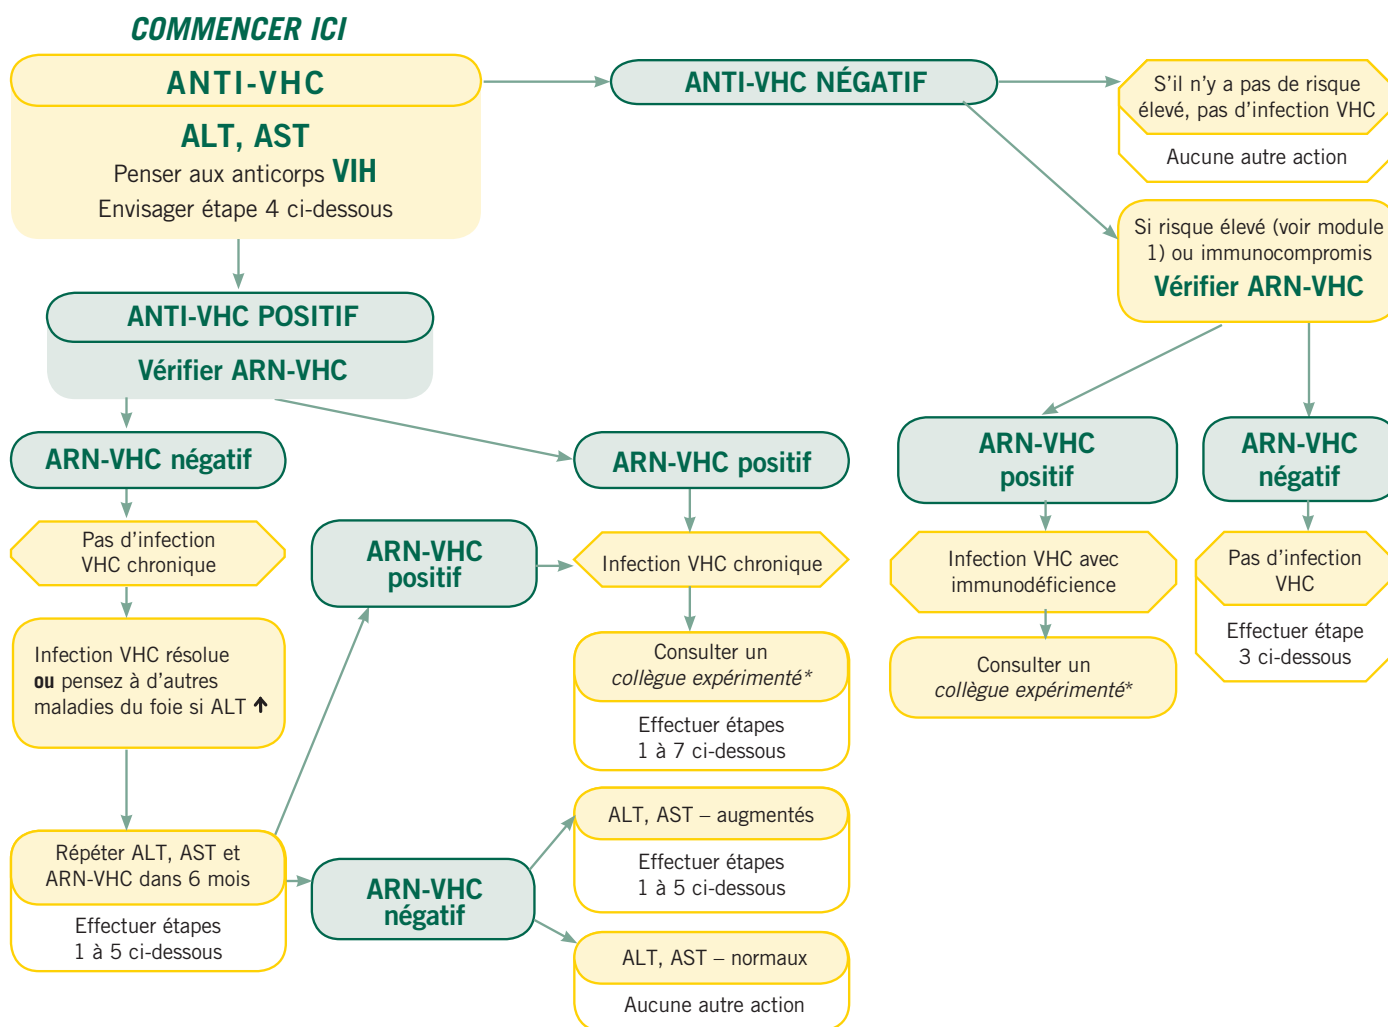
COMMENCER ICI

ANTI-VHC

ALT, AST

Penser aux anticorps VIH

Envisager étape 4 ci-dessous

ANTI-VHC NÉGATIF

S'il n'y a pas de risque élevé, pas d'infection VHC

Aucune autre action

Si risque élevé (voir module 1) ou immunocompromis

Vérifier ARN-VHC

ANTI-VHC POSITIF

Vérifier ARN-VHC

ARN-VHC négatif

ARN-VHC positif

ARN-VHC positif

ARN-VHC négatif

Pas d'infection VHC chronique

ARN-VHC positif

Infection VHC chronique

Infection VHC avec immunodéficience

Pas d'infection VHC

Infection VHC résolue ou pensez à d'autres maladies du foie si ALT ↑

Consulter un collègue expérimenté*

Effectuer étapes 1 à 7 ci-dessous

Consulter un collègue expérimenté*

Effectuer étape 3 ci-dessous

ALT, AST – augmentés

Effectuer étapes 1 à 5 ci-dessous

Répéter ALT, AST et ARN-VHC dans 6 mois

Effectuer étapes 1 à 5 ci-dessous

ARN-VHC négatif

ALT, AST – normaux

Aucune autre action